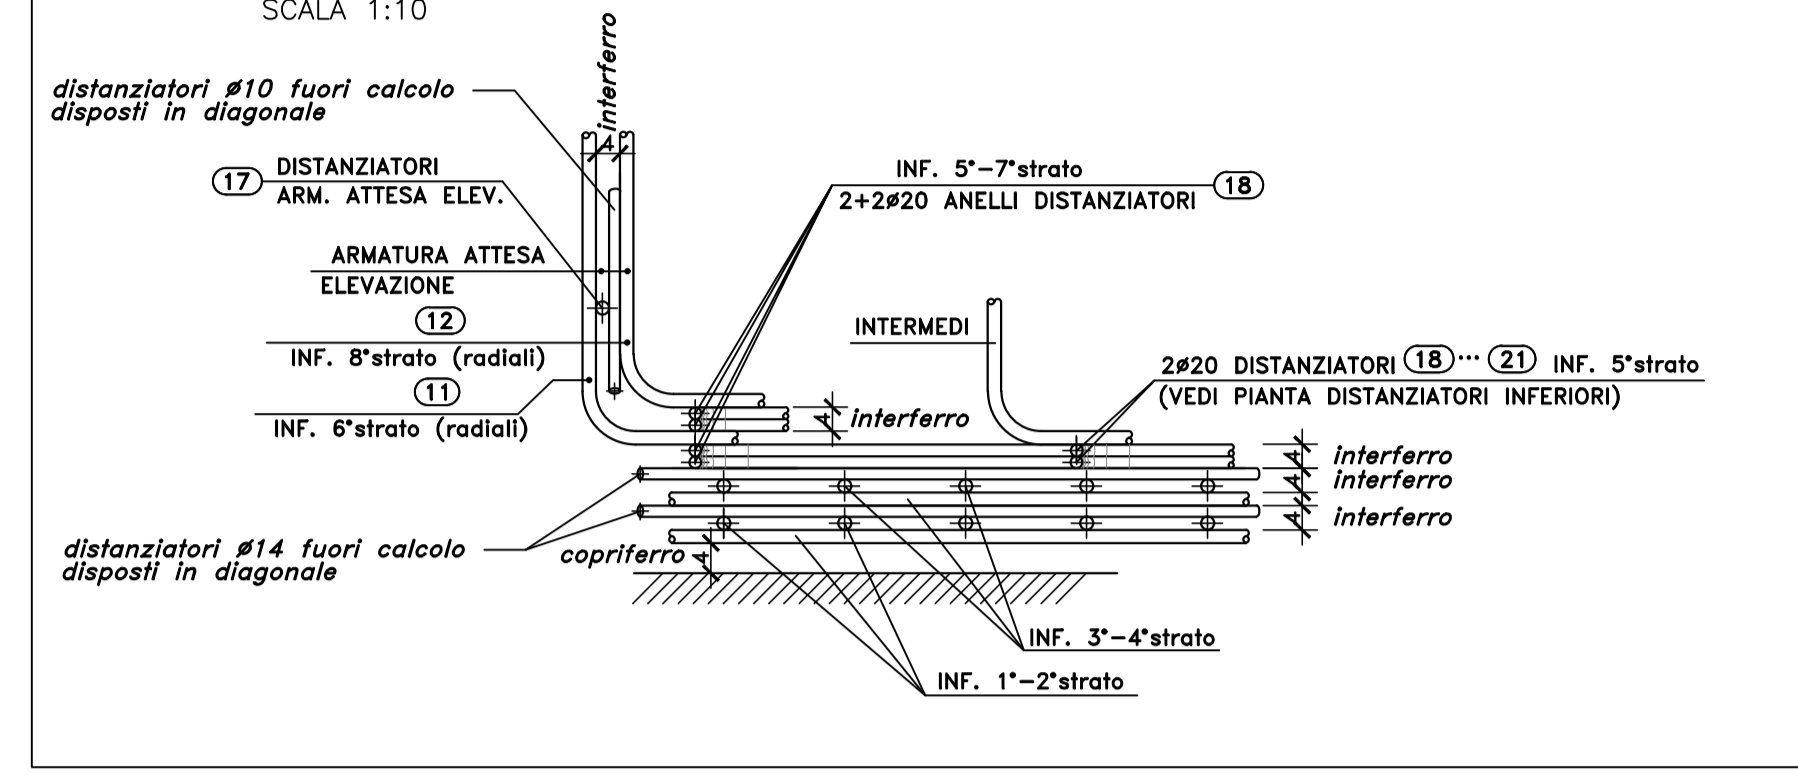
SCALA 1:10

interferro

4

distanziatori ø10 fuori calcolo disposti in diagonale

17 DISTANZIATORI ARM. ATTESA ELEV.

INF. 5°–7°strato

2+2ø20 ANELLI DISTANZIATORI 18

ARMATURA ATTESA ELEVAZIONE

12

INF. 8°strato (radiali)

11

INF. 6°strato (radiali)

INTERMEDI

2ø20 DISTANZIATORI 18 ··· 21 INF. 5°strato

(VEDI PIANTA DISTANZIATORI INFERIORI)

4 interferro

4 interferro

4 interferro

4 interferro

distanziatori ø14 fuori calcolo disposti in diagonale

copriferro 4

INF. 3°–4°strato

INF. 1°–2°strato